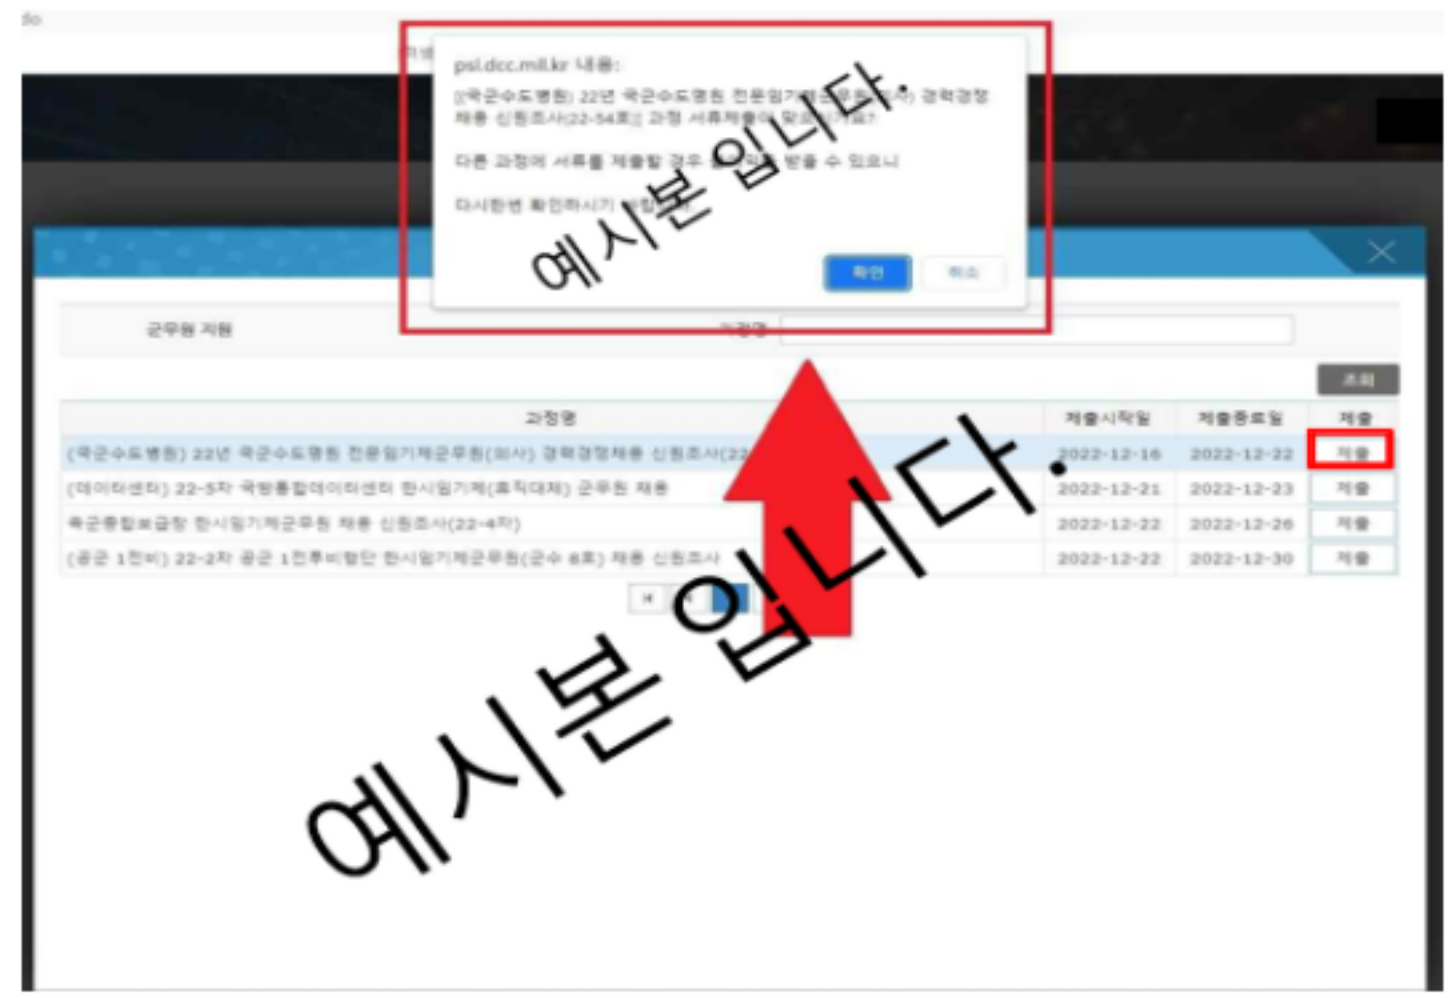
psl.dcc.mil.kr 내용:

[(국군수도병원) 22년 국군수도병원 전문임기제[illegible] 경력경쟁채용 신원조사(22-54호)] 과정 서류제출에 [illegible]?

다른 과정에 서류를 제출할 경우 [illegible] 받을 수 있으니

다시한번 확인하시기 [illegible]

확인 취소

예시본 입니다.

군무원 지원

과정명

조회

| 과정명 | 제출시작일 | 제출종료일 | 제출 |
|---|---|---|---|
| (국군수도병원) 22년 국군수도병원 전문임기제군무원(의사) 경력경쟁채용 신원조사(22 | 2022-12-16 | 2022-12-22 | 제출 |
| (데이터센터) 22-5차 국방통합데이터센터 한시임기제(휴직대체) 군무원 채용 | 2022-12-21 | 2022-12-23 | 제출 |
| 국군중합보급창 한시임기제군무원 채용 신원조사(22-4차) | 2022-12-22 | 2022-12-26 | 제출 |
| (공군 1전비) 22-2차 공군 1전투비행단 한시임기제군무원(군수 8호) 채용 신원조사 | 2022-12-22 | 2022-12-30 | 제출 |

예시본 입니다.